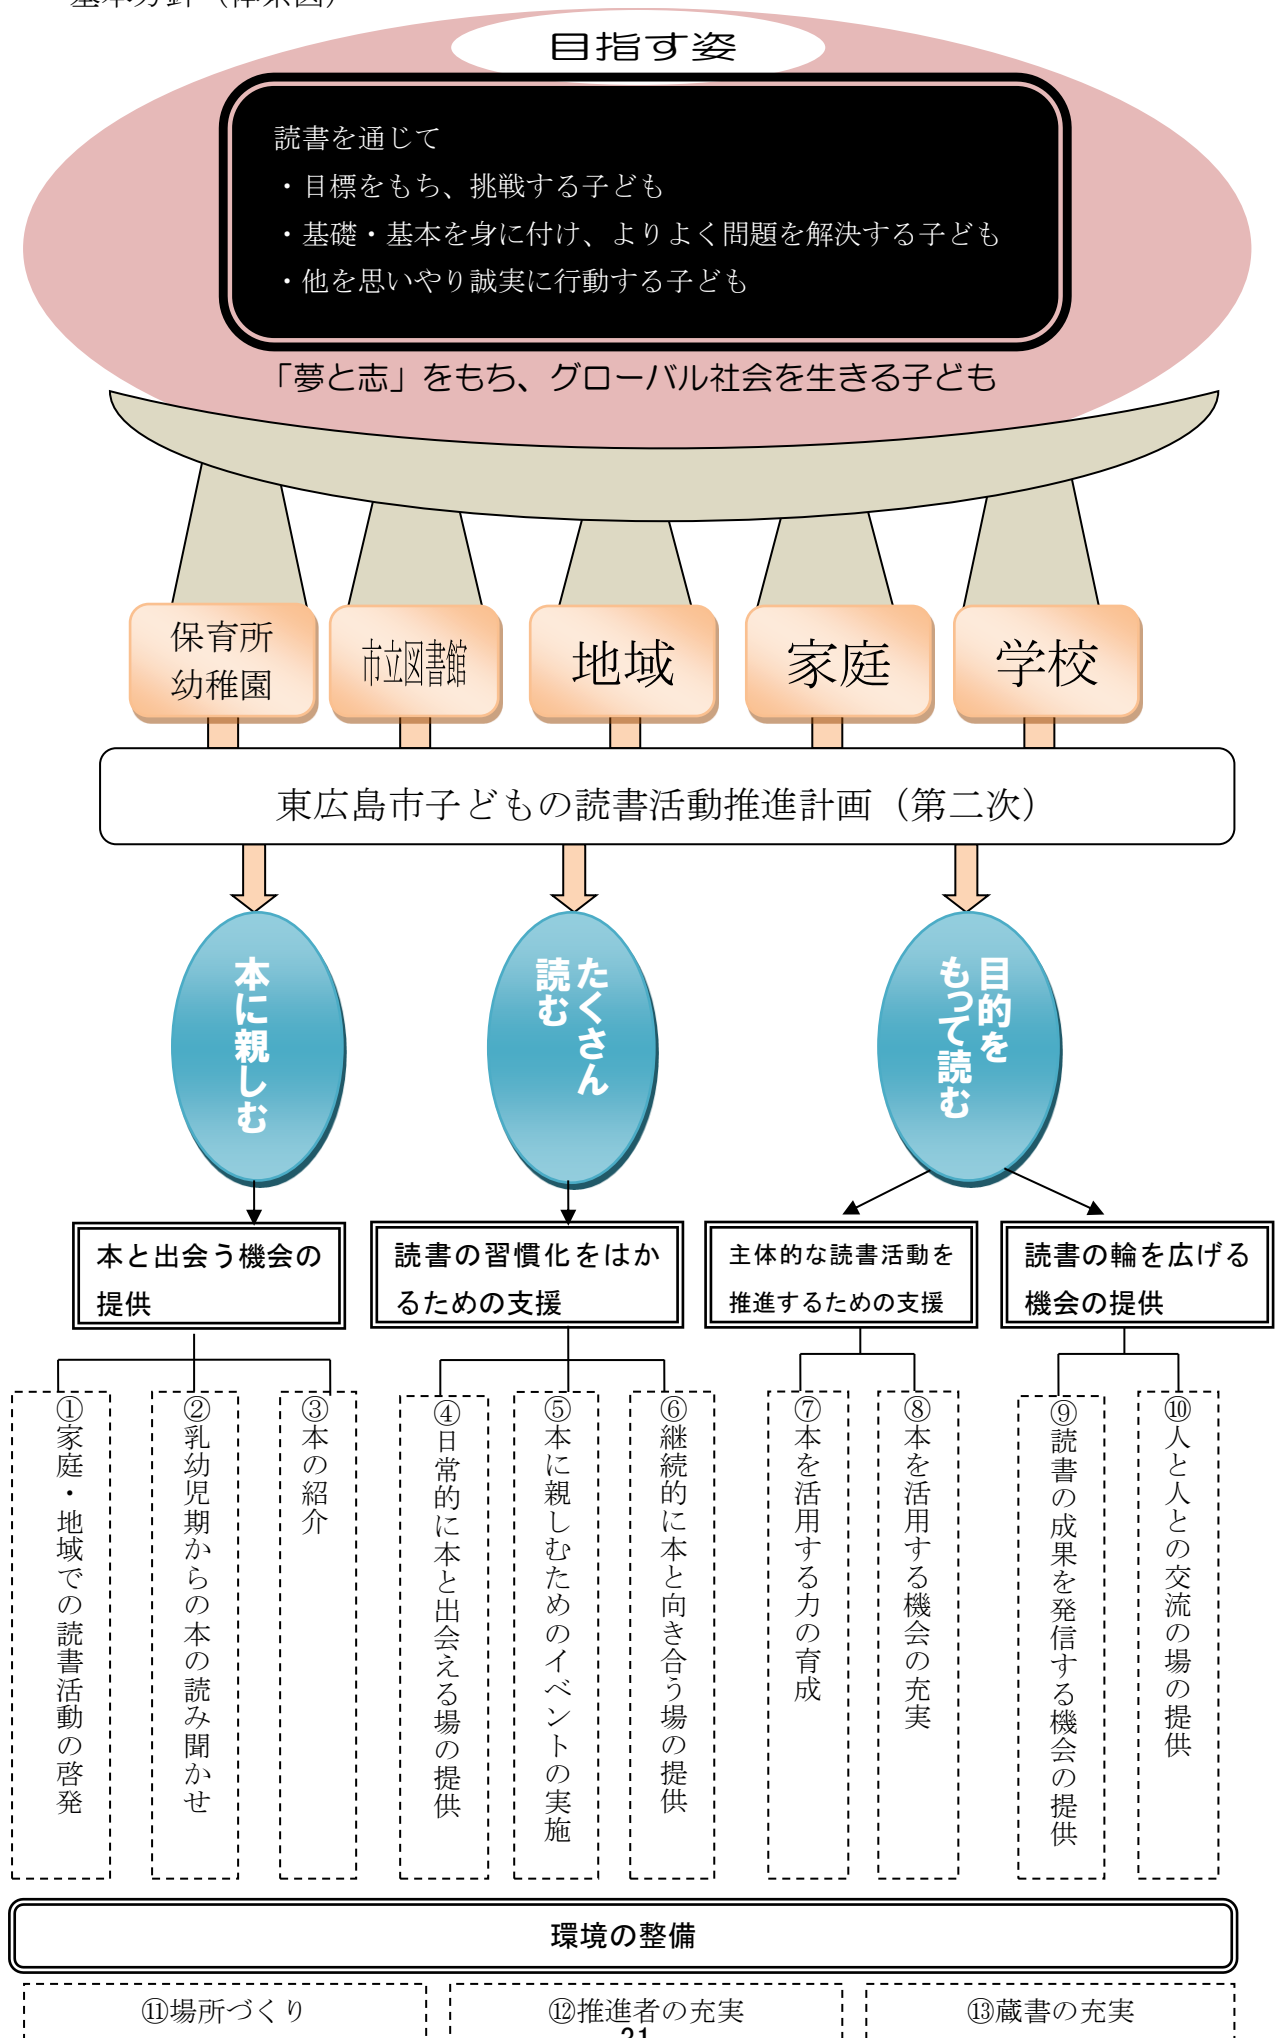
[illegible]

目指す姿

読書を通じて
・目標をもち、挑戦する子ども
・基礎・基本を身に付け、よりよく問題を解決する子ども
・他を思いやり誠実に行動する子ども

「夢と志」をもち、グローバル社会を生きる子ども

保育所
幼稚園

市立図書館

地域

家庭

学校

東広島市子どもの読書活動推進計画（第二次）

本に親しむ

たくさん読む

目的をもって読む

本と出会う機会の提供

読書の習慣化をはかるための支援

主体的な読書活動を推進するための支援

読書の輪を広げる機会の提供

①家庭・地域での読書活動の啓発

②乳幼児期からの本の読み聞かせ

③本の紹介

④日常的に本と出会える場の提供

⑤本に親しむためのイベントの実施

⑥継続的に本と向き合う場の提供

⑦本を活用する力の育成

⑧本を活用する機会の充実

⑨読書の成果を発信する機会の提供

⑩人と人との交流の場の提供

環境の整備

⑪場所づくり

⑫推進者の充実

⑬蔵書の充実

21